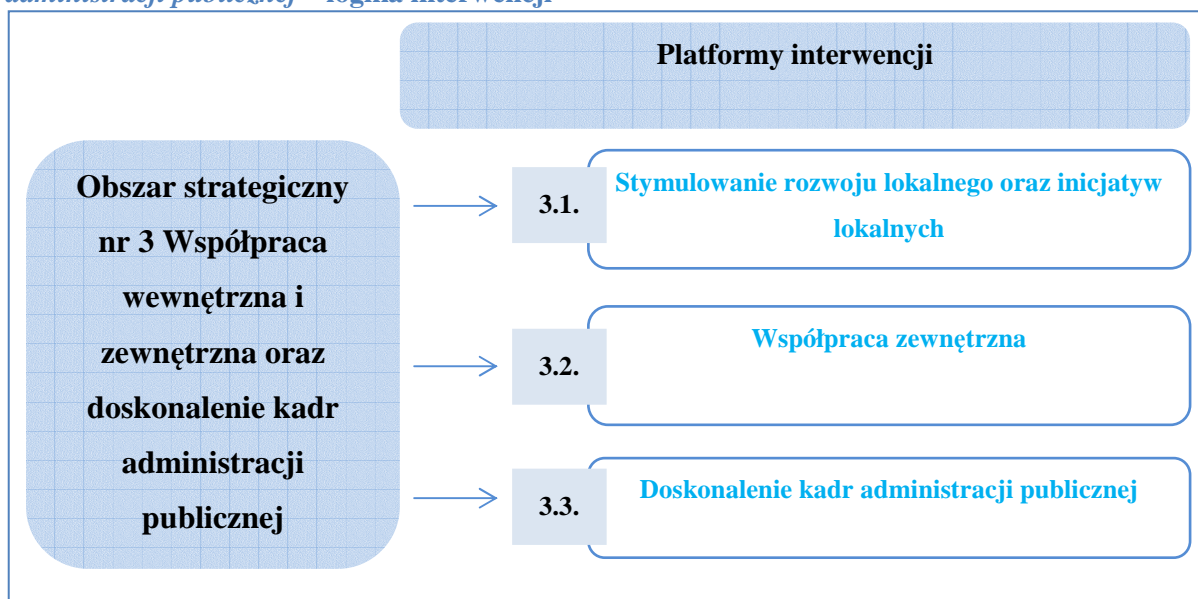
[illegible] – logika interwencji

Platformy interwencji

Obszar strategiczny nr 3 Współpraca wewnętrzna i zewnętrzna oraz doskonalenie kadr administracji publicznej

3.1. Stymulowanie rozwoju lokalnego oraz inicjatyw lokalnych

3.2. Współpraca zewnętrzna

3.3. Doskonalenie kadr administracji publicznej